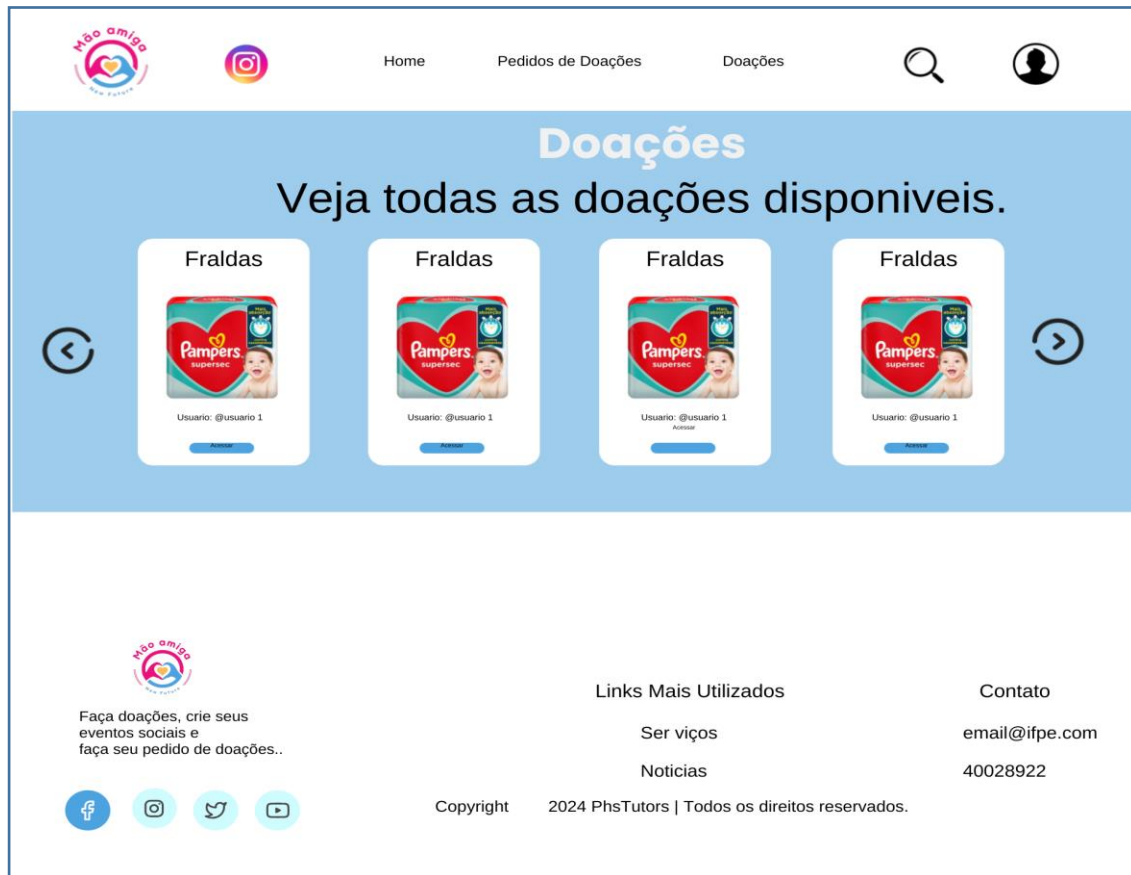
Mão amiga
New Future

Home Pedidos de Doações Doações

Doações

Veja todas as doações disponiveis.

Fraldas
Pampers supersec
Usuario: @usuario 1
Acessar

Fraldas
Pampers supersec
Usuario: @usuario 1
Acessar

Fraldas
Pampers supersec
Usuario: @usuario 1
Acessar

Fraldas
Pampers supersec
Usuario: @usuario 1
Acessar

Mão amiga
New Future

Faça doações, crie seus eventos sociais e faça seu pedido de doações..

Links Mais Utilizados

Ser viços

Noticias

Contato

email@ifpe.com

40028922

Copyright 2024 PhsTutors | Todos os direitos reservados.